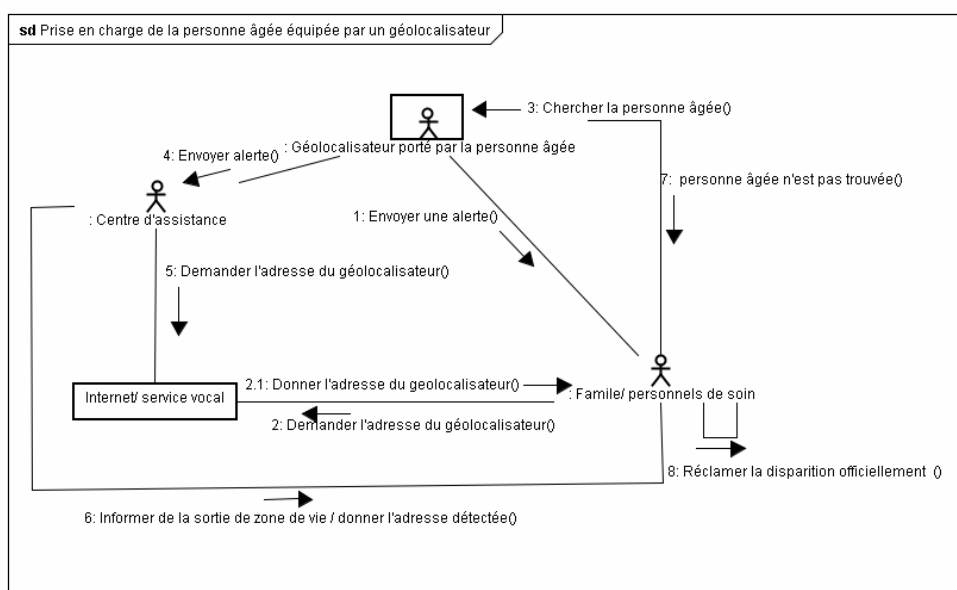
sd Prise en charge de la personne âgée équipée par un géolocalisateur

3: Chercher la personne âgée()

4: Envoyer alerte()

: Géolocalisateur porté par la personne âgée

7: personne âgée n'est pas trouvée()

: Centre d'assistance

1: Envoyer une alerte()

5: Demander l'adresse du géolocalisateur()

Internet/ service vocal

2.1: Donner l'adresse du geolocalisateur()

: Famile/ personnels de soin

2: Demander l'adresse du géolocalisateur()

8: Réclamer la disparition officiellement ()

6: Informer de la sortie de zone de vie / donner l'adresse détectée()